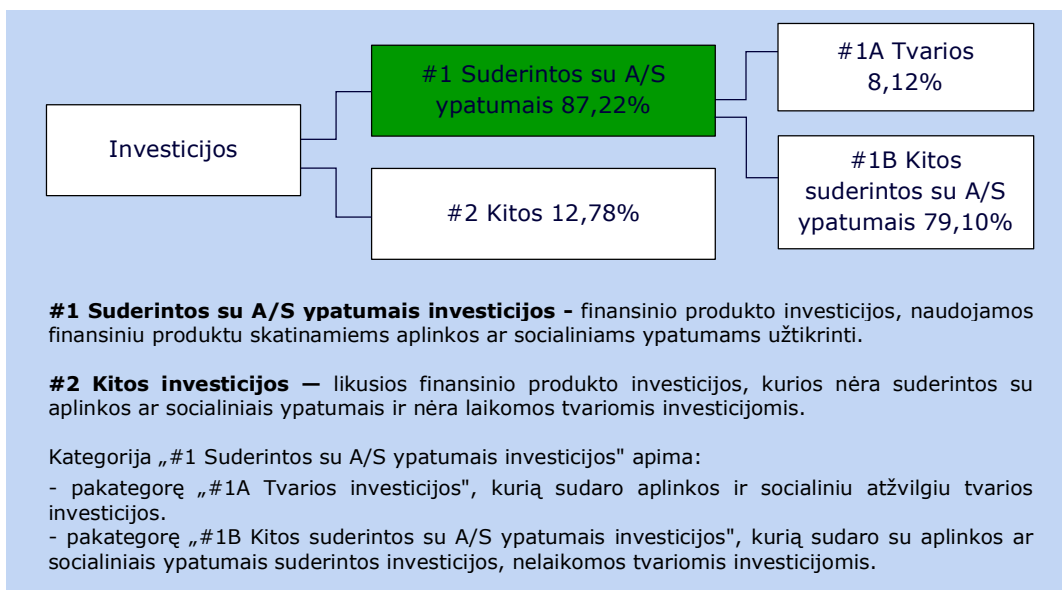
Investicijos

#1 Suderintos su A/S ypatumais 87,22%

#2 Kitos 12,78%

#1A Tvarios 8,12%

#1B Kitos suderintos su A/S ypatumais 79,10%

**#1 Suderintos su A/S ypatumais investicijos -** finansinio produkto investicijos, naudojamos finansiniu produktu skatinamiems aplinkos ar socialiniams ypatumams užtikrinti.

**#2 Kitos investicijos —** likusios finansinio produkto investicijos, kurios nėra suderintos su aplinkos ar socialiniais ypatumais ir nėra laikomos tvariomis investicijomis.

Kategorija „#1 Suderintos su A/S ypatumais investicijos" apima:

- pakategorę „#1A Tvarios investicijos", kurią sudaro aplinkos ir socialiniu atžvilgiu tvarios investicijos.
- pakategorę „#1B Kitos suderintos su A/S ypatumais investicijos", kurią sudaro su aplinkos ar socialiniais ypatumais suderintos investicijos, nelaikomos tvariomis investicijomis.